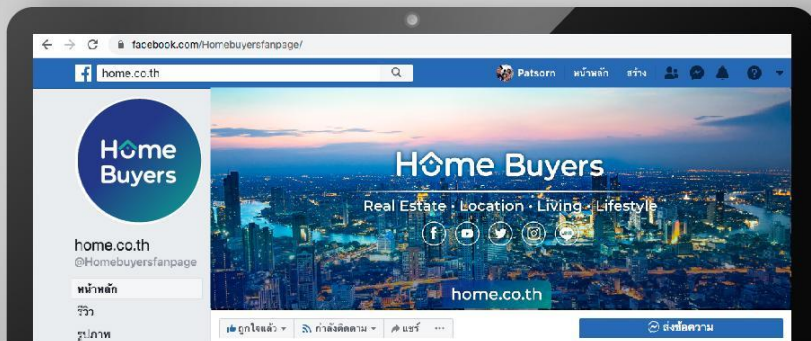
facebook.com/Homebuyersfanpage/

home.co.th

Patsorn หน้าหลัก สร้าง

Home Buyers

home.co.th
@Homebuyersfanpage

หน้าหลัก
รีวิว
รูปภาพ

Home Buyers

Real Estate • Location • Living • Lifestyle

home.co.th

ถูกใจแล้ว กำลังติดตาม แชร์ ···

ส่งข้อความ